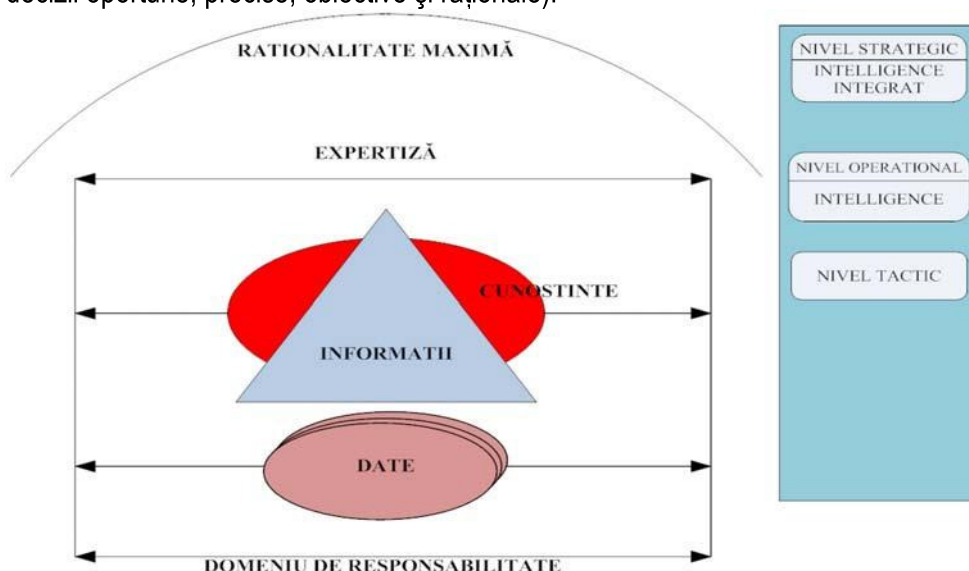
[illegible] oportune, precise, obiective şi raţionale).

RATIONALITATE MAXIMĂ

EXPERTIZĂ

CUNOSTINTE

INFORMATII

DATE

DOMENIU DE RESPONSABILITATE

NIVEL STRATEGIC
INTELLIGENCE INTEGRAT

NIVEL OPERATIONAL
INTELLIGENCE

NIVEL TACTIC